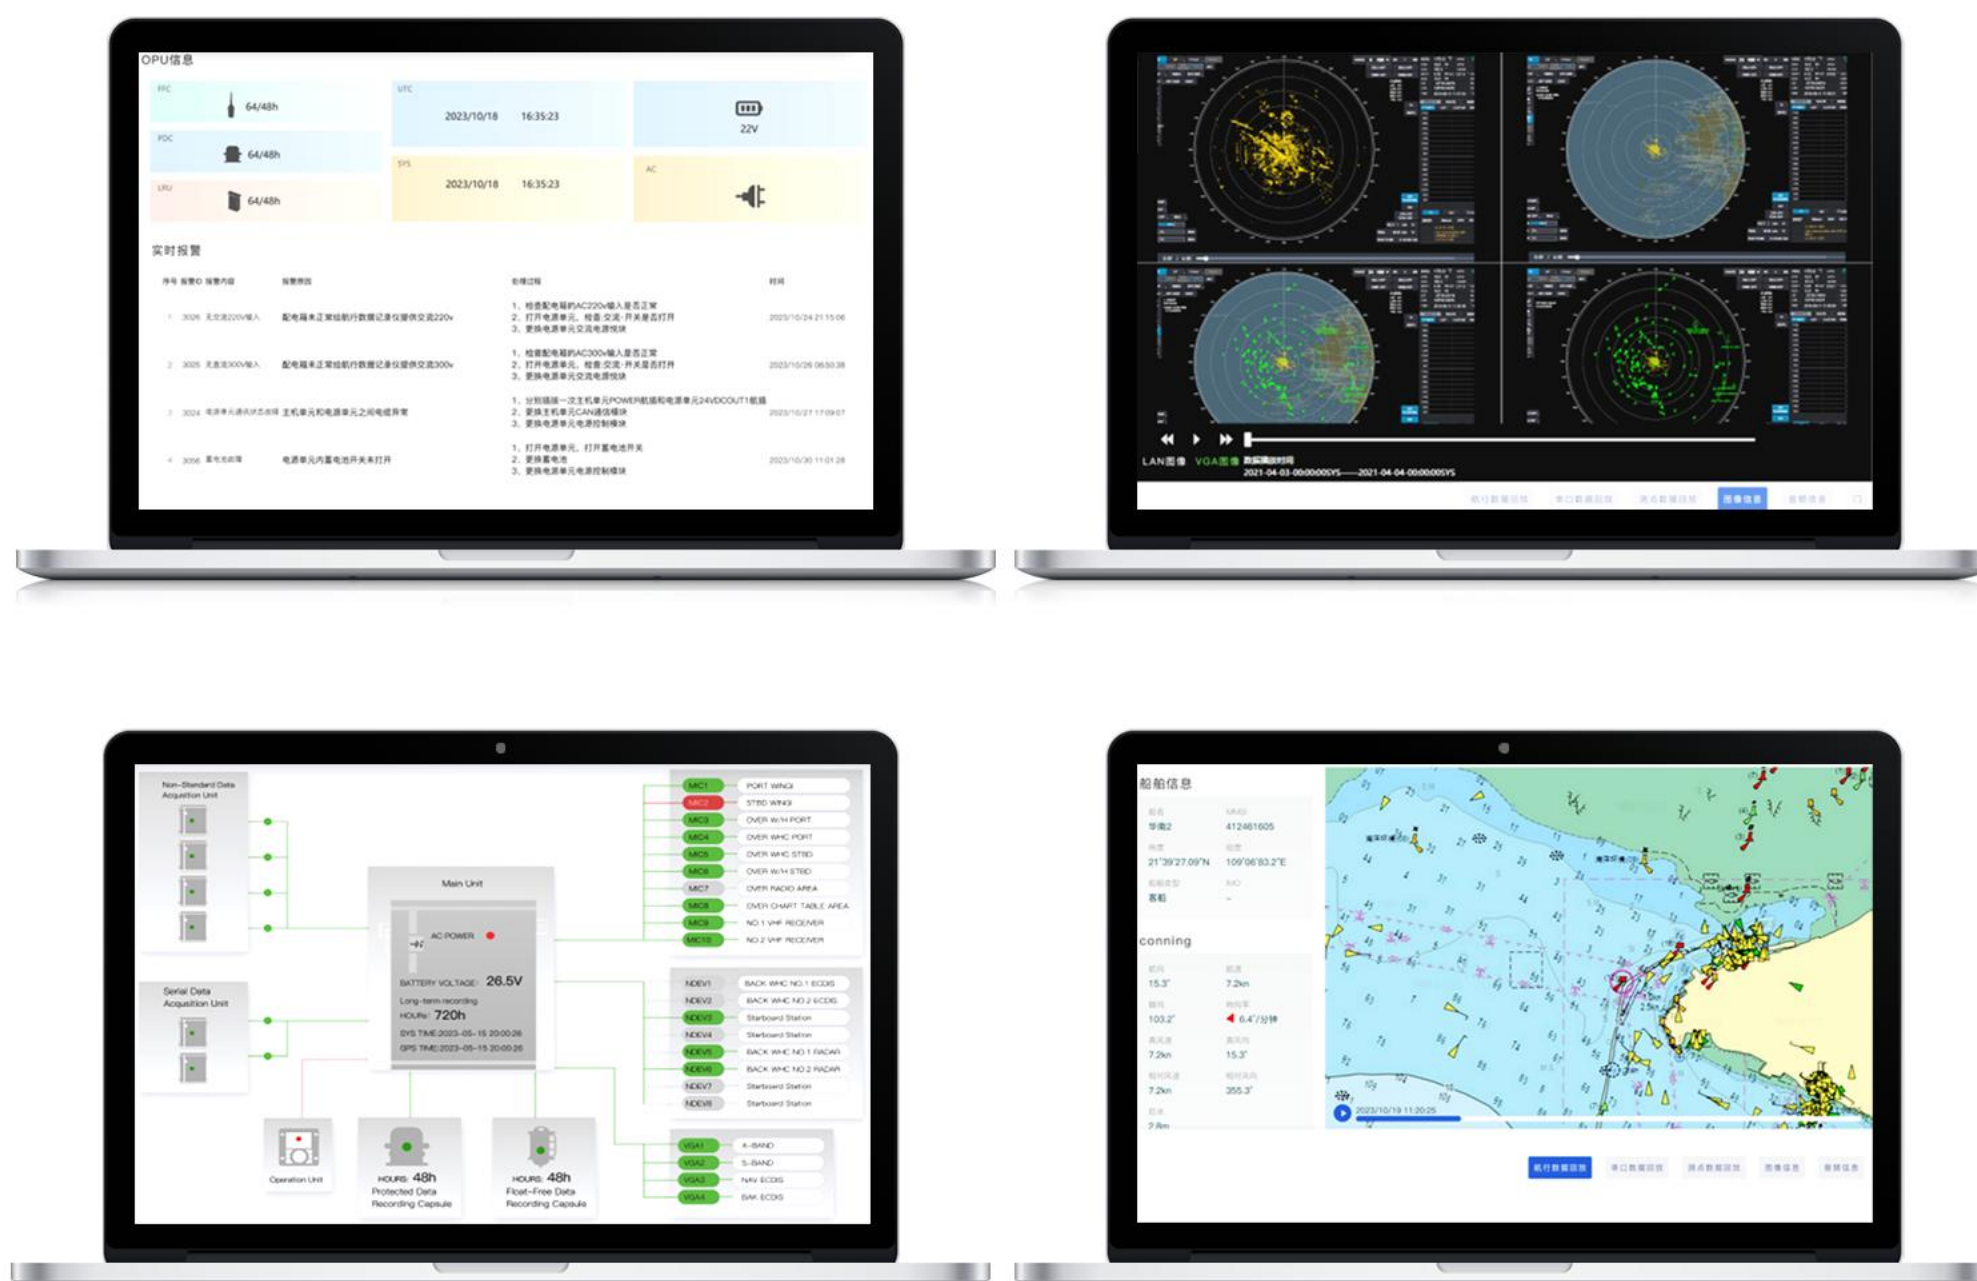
OPU信息

FFC
64/48h

PDC
64/48h

LRU
64/48h

UTC
2023/10/18 16:35:23

SYS
2023/10/18 16:35:23

22V

AC

实时报警

| 序号 报警ID 报警内容 | 报警原因 | 处理过程 | 时间 |
|---|---|---|---|
| 1 3026 无交流220V输入 | 配电箱未正常给航行数据记录仪提供交流220v | 1、检查配电箱的AC220v输入是否正常 2、打开电源单元，检查交流-开关是否打开 3、更换电源单元交流电源模块 | 2023/10/24 21:15:06 |
| 2 3025 无直流300V输入 | 配电箱未正常给航行数据记录仪提供交流300v | 1、检查配电箱的AC300v输入是否正常 2、打开电源单元，检查交流-开关是否打开 3、更换电源单元交流电源模块 | 2023/10/26 06:50:38 |
| 3 3024 电源单元通讯状态故障 | 主机单元和电源单元之间电缆异常 | 1、分别插拔一次主机单元POWER航插和电源单元24VDCOUT1航插 2、更换主机单元CAN通信模块 3、更换电源单元电源控制模块 | 2023/10/27 17:09:07 |
| 4 3056 蓄电池故障 | 电源单元内蓄电池开关未打开 | 1、打开电源单元，打开蓄电池开关 2、更换蓄电池 3、更换电源单元电源控制模块 | 2023/10/30 11:01:28 |

LAN图像 VGA图像 数据播放时间
2021-04-03-00:00:00SYS——2021-04-04-00:00:00SYS
航行数据回放 串口数据回放 语音数据回放 图像信息 告警信息

Non-Standard Data Acquisition Unit
Serial Data Acquisition Unit
Main Unit
AC POWER
BATTERY VOLTAGE: 26.5V
Long-term recording
HOURs: 720h
SYS TIME:2023-05-15 20:00:26
GPS TIME:2023-05-15 20:00:26
Operation Unit
HOURS: 48h
Protected Data Recording Capsule
HOURS: 48h
Float-Free Data Recording Capsule

MIC1 PORT WING
MIC2 STBD WING
MIC3 OVER W/H PORT
MIC4 OVER WHC PORT
MIC5 OVER WHC STBD
MIC6 OVER W/H STBD
MIC7 OVER RADIO AREA
MIC8 OVER CHART TABLE AREA
MIC9 NO.1 VHF RECEIVER
MIC10 NO.2 VHF RECEIVER

NDEV1 BACK WHC NO.1 ECDIS
NDEV2 BACK WHC NO.2 ECDIS
NDEV3 Starboard Station
NDEV4 Starboard Station
NDEV5 BACK WHC NO.1 RADAR
NDEV6 BACK WHC NO.2 RADAR
NDEV7 Starboard Station
NDEV8 Starboard Station

VGA1 X-BAND
VGA2 S-BAND
VGA3 NAV ECDIS
VGA4 BAK ECDIS

船舶信息
船名 华南2
MMSI 412461605
纬度 21°39'27.09"N
经度 109°06'83.2"E
船舶类型 客船
IMO -

conning
航向 15.3°
航速 7.2kn
艏向 103.2°
转向率 6.4°/分钟
7.2kn
15.3°
7.2kn
355.3°
2.8m
2023/10/19 11:20:25

航行数据回放 串口数据回放 语音数据回放 图像信息 告警信息